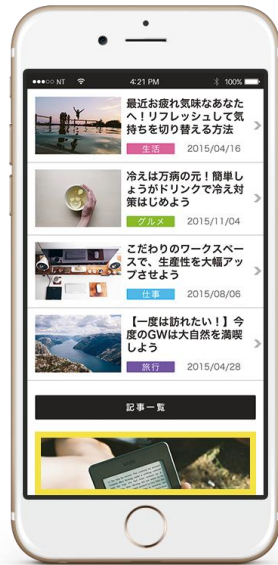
NT 4:21 PM 100%

最近お疲れ気味なあなたへ！リフレッシュして気持ちを切り替える方法

生活 2015/04/16

冷えは万病の元！簡単しょうがドリンクで冷え対策はじめよう

グルメ 2015/11/04

こだわりのワークスペースで、生産性を大幅アップさせよう

仕事 2015/08/06

【一度は訪れたい！】今度のGWは大自然を満喫しよう

旅行 2015/04/28

記事一覧